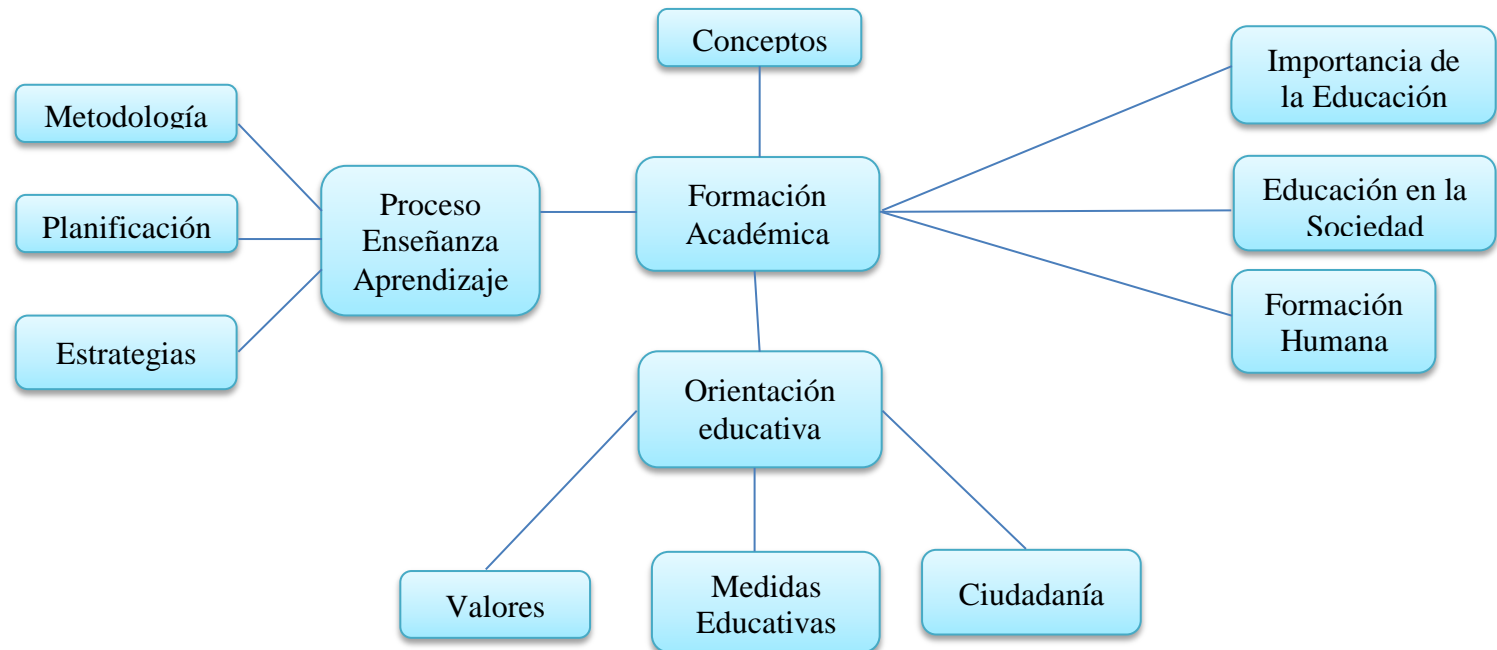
Conceptos

Metodología

Importancia de la Educación

Proceso Enseñanza Aprendizaje

Formación Académica

Planificación

Educación en la Sociedad

Formación Humana

Estrategias

Orientación educativa

Valores

Medidas Educativas

Ciudadanía